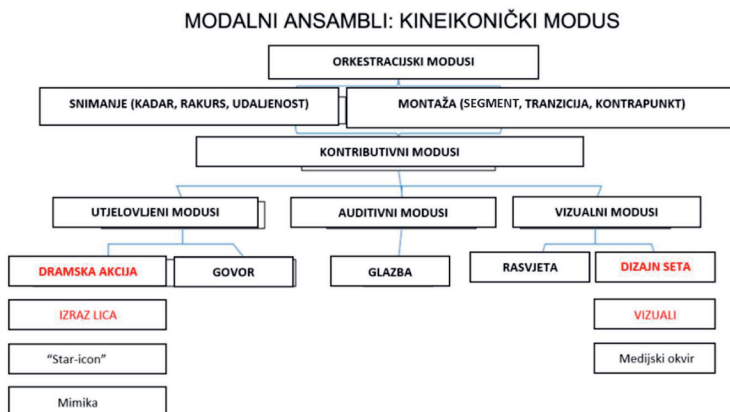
MODALNI ANSAMBLI: KINEIKONIČKI MODUS

ORKESTRACIJSKI MODUSI

SNIMANJE (KADAR, RAKURS, UDALJENOST)

MONTAŽA (SEGMENT, TRANZICIJA, KONTRAPUNKT)

KONTRIBUTIVNI MODUSI

UTJELOVLJENI MODUSI

AUDITIVNI MODUSI

VIZUALNI MODUSI

DRAMSKA AKCIJA

GOVOR

GLAZBA

RASVJETA

DIZAJN SETA

IZRAZ LICA

VIZUALI

"Star-icon"

Medijski okvir

Mimika